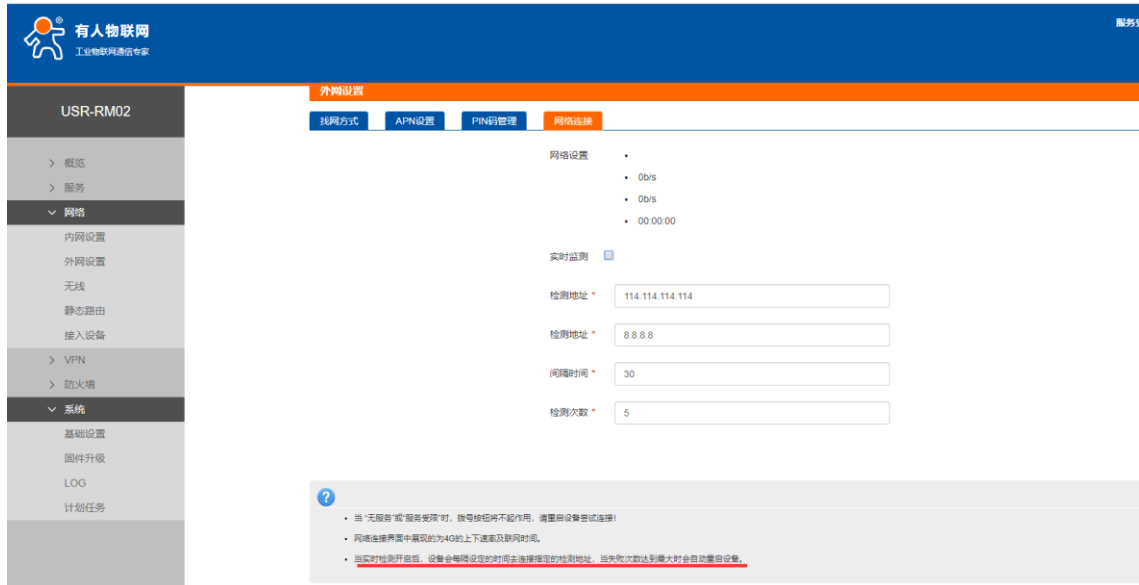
有人物联网
工业物联网通信专家

服务

USR-RM02

> 概览
> 服务
∨ 网络
内网设置
外网设置
无线
静态路由
接入设备
> VPN
> 防火墙
∨ 系统
基础设置
固件升级
LOG
计划任务

外网设置

找网方式 | APN设置 | PIN码管理 | 网络连接

网络设置
•
• 0b/s
• 0b/s
• 00:00:00

实时监测

检测地址 * 114.114.114.114

检测地址 * 8.8.8.8

间隔时间 * 30

检测次数 * 5

?

• 当"无服务"或"服务受限"时，拨号按钮将不起作用，请重启设备尝试连接！
• 网络连接界面中展现的为4G的上下速率及联网时间。
• 当实时检测开启后，设备会每隔设定的时间去连接指定的检测地址，当失败次数达到最大时会自动重启设备。